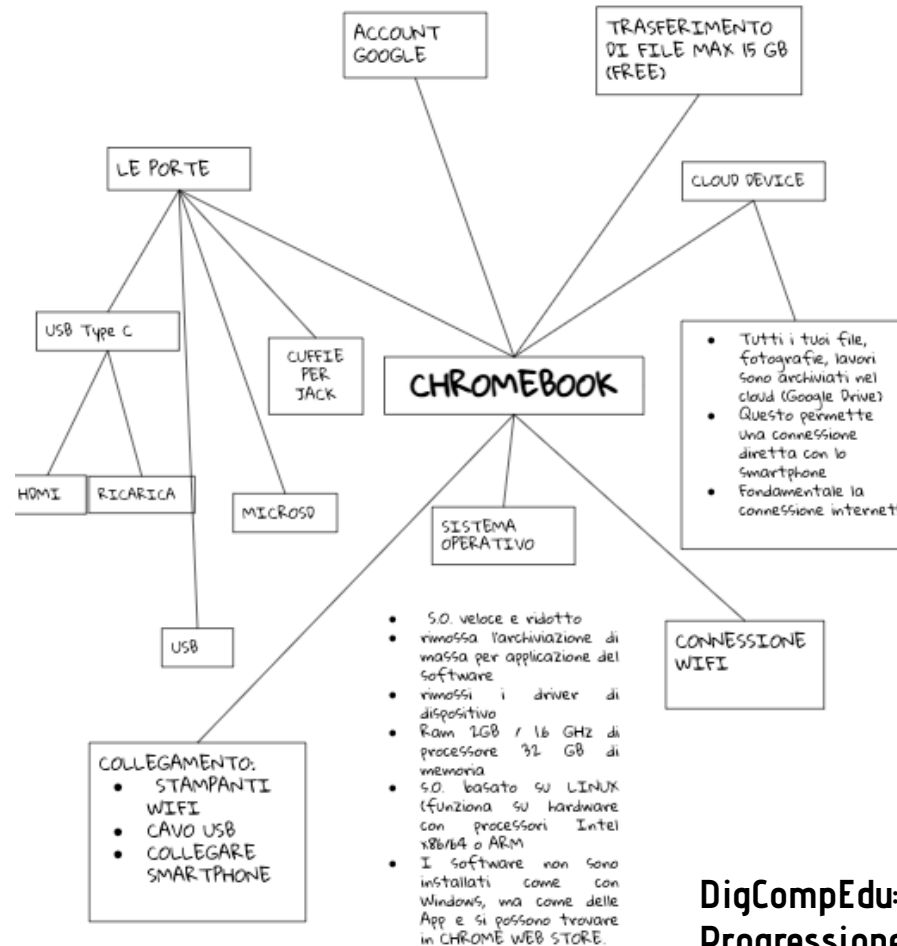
ACCOUNT GOOGLE

TRASFERIMENTO DI FILE MAX 15 GB (FREE)

LE PORTE

CLOUD DEVICE

USB Type C

CUFFIE PER JACK

CHROMEBOOK

- Tutti i tuoi file, fotografie, lavori sono archiviati nel cloud (Google Drive)
- Questo permette una connessione diretta con lo smartphone
- Fondamentale la connessione internet

HDMI

RICARICA

MICROSD

SISTEMA OPERATIVO

USB

- S.O. veloce e ridotto
- rimossa l'archiviazione di massa per applicazione del software
- rimossi i driver di dispositivo
- Ram 2GB / 1.6 GHz di processore 32 GB di memoria
- S.O. basato su LINUX (funziona su hardware con processori Intel x86/64 o ARM
- I software non sono installati come con Windows, ma come delle App e si possono trovare in CHROME WEB STORE.

CONNESSIONE WIFI

COLLEGAMENTO:
- STAMPANTI WIFI
- CAVO USB
- COLLEGARE SMARTPHONE

DigCompEdu: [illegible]
Progressione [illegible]